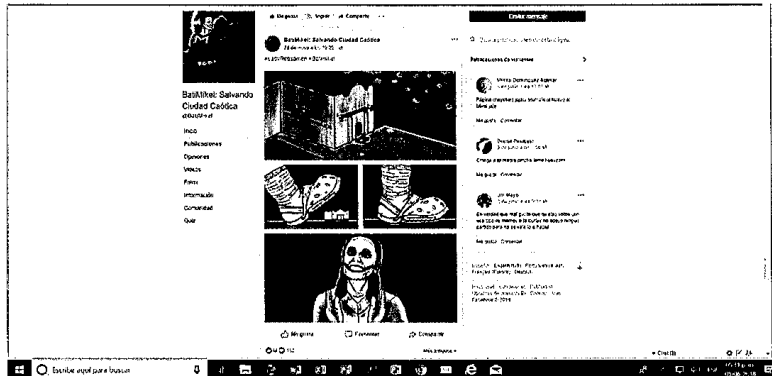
BatiMikel: Salvando Ciudad Caótica
@BatiMikel

Inicio
Publicaciones
Opiniones
Videos
Fotos
Información
Comunidad
Crear

Me gusta · Siguiendo · Compartir · ...

BatiMikel: Salvando Ciudad Caótica
28 de mayo a las 19:35

#LasOfrendas en #BatiMikel

Me gusta · Comentar · Compartir

Más relevantes

Enviar mensaje

Publicaciones de visitantes

Me gusta · Comentar

Me gusta · Comentar

Me gusta · Comentar

Escribe aquí para buscar

Chat (9)